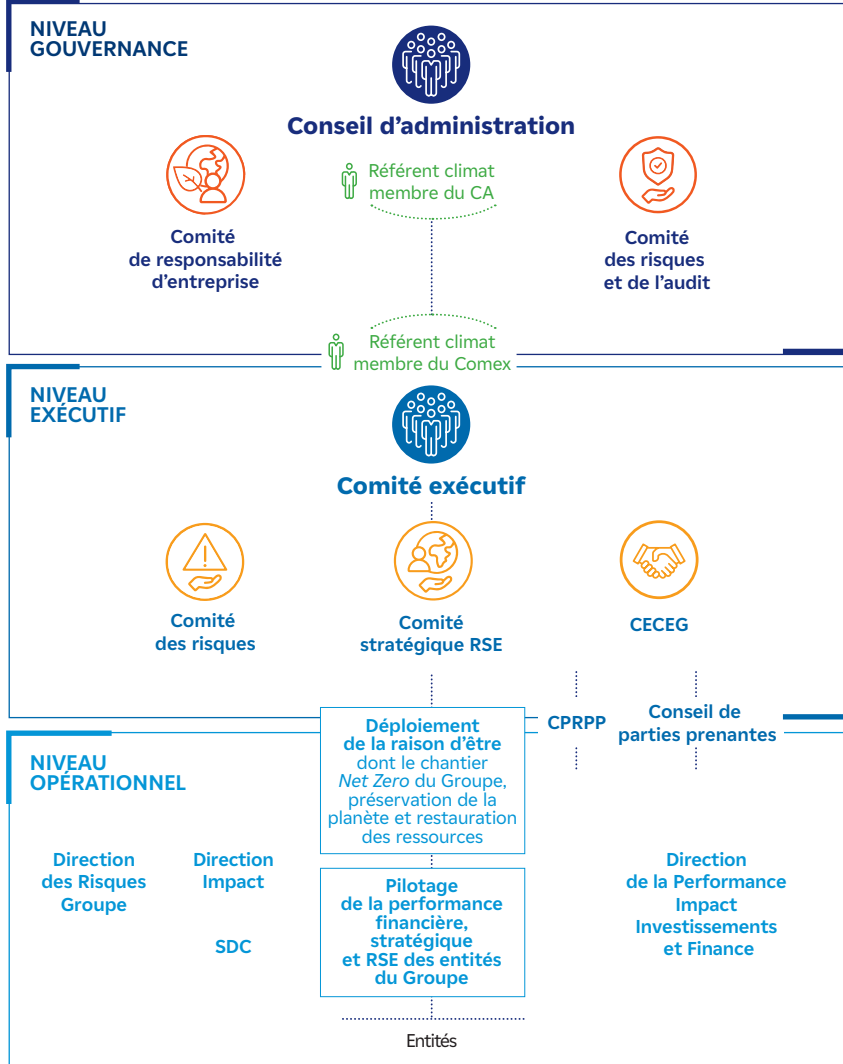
NIVEAU GOUVERNANCE

Conseil d’administration

Référent climat membre du CA

Comité de responsabilité d’entreprise

Comité des risques et de l’audit

Référent climat membre du Comex

NIVEAU EXÉCUTIF

Comité exécutif

Comité des risques

Comité stratégique RSE

CECEG

NIVEAU OPÉRATIONNEL

Déploiement de la raison d’être dont le chantier *Net Zero* du Groupe, préservation de la planète et restauration des ressources

CPRPP

Conseil de parties prenantes

Direction des Risques Groupe

Direction Impact

SDC

Pilotage de la performance financière, stratégique et RSE des entités du Groupe

Direction de la Performance Impact Investissements et Finance

Entités